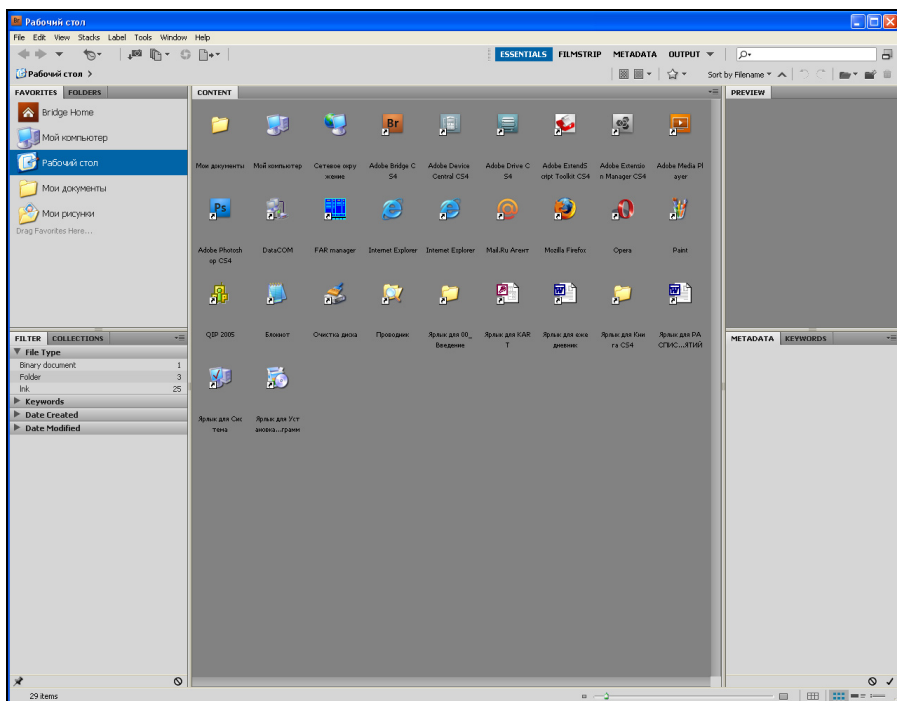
Рабочий стол

File Edit View Stacks Label Tools Window Help

ESSENTIALS FILMSTRIP METADATA OUTPUT

Рабочий стол >

Sort by Filename

FAVORITES FOLDERS

Bridge Home
Мой компьютер
Рабочий стол
Мои документы
Мои рисунки
Drag Favorites Here...

CONTENT

PREVIEW

Мои документы
Мой компьютер
Сетевое окружение
Adobe Bridge CS4
Adobe Device Central CS4
Adobe Drive CS4
Adobe ExtendScript Toolkit CS4
Adobe Extension Manager CS4
Adobe Media Player
Adobe Photoshop CS4
DataCOM
FAR manager
Internet Explorer
Internet Explorer
Mail.Ru Агент
Mozilla Firefox
Opera
Paint
QIP 2005
Блокнот
Очистка диска
Проводник
Ярлык для 00_Введение
Ярлык для КАРТ
Ярлык для ежедневник
Ярлык для Книга CS4
Ярлык для РАСПИС...ЯТИЙ
Ярлык для Система
Ярлык для Установка...грамм

FILTER COLLECTIONS

File Type
| | |
|---|---|
| Binary document | 1 |
| Folder | 3 |
| lnk | 25 |

Keywords
Date Created
Date Modified

METADATA KEYWORDS

29 items